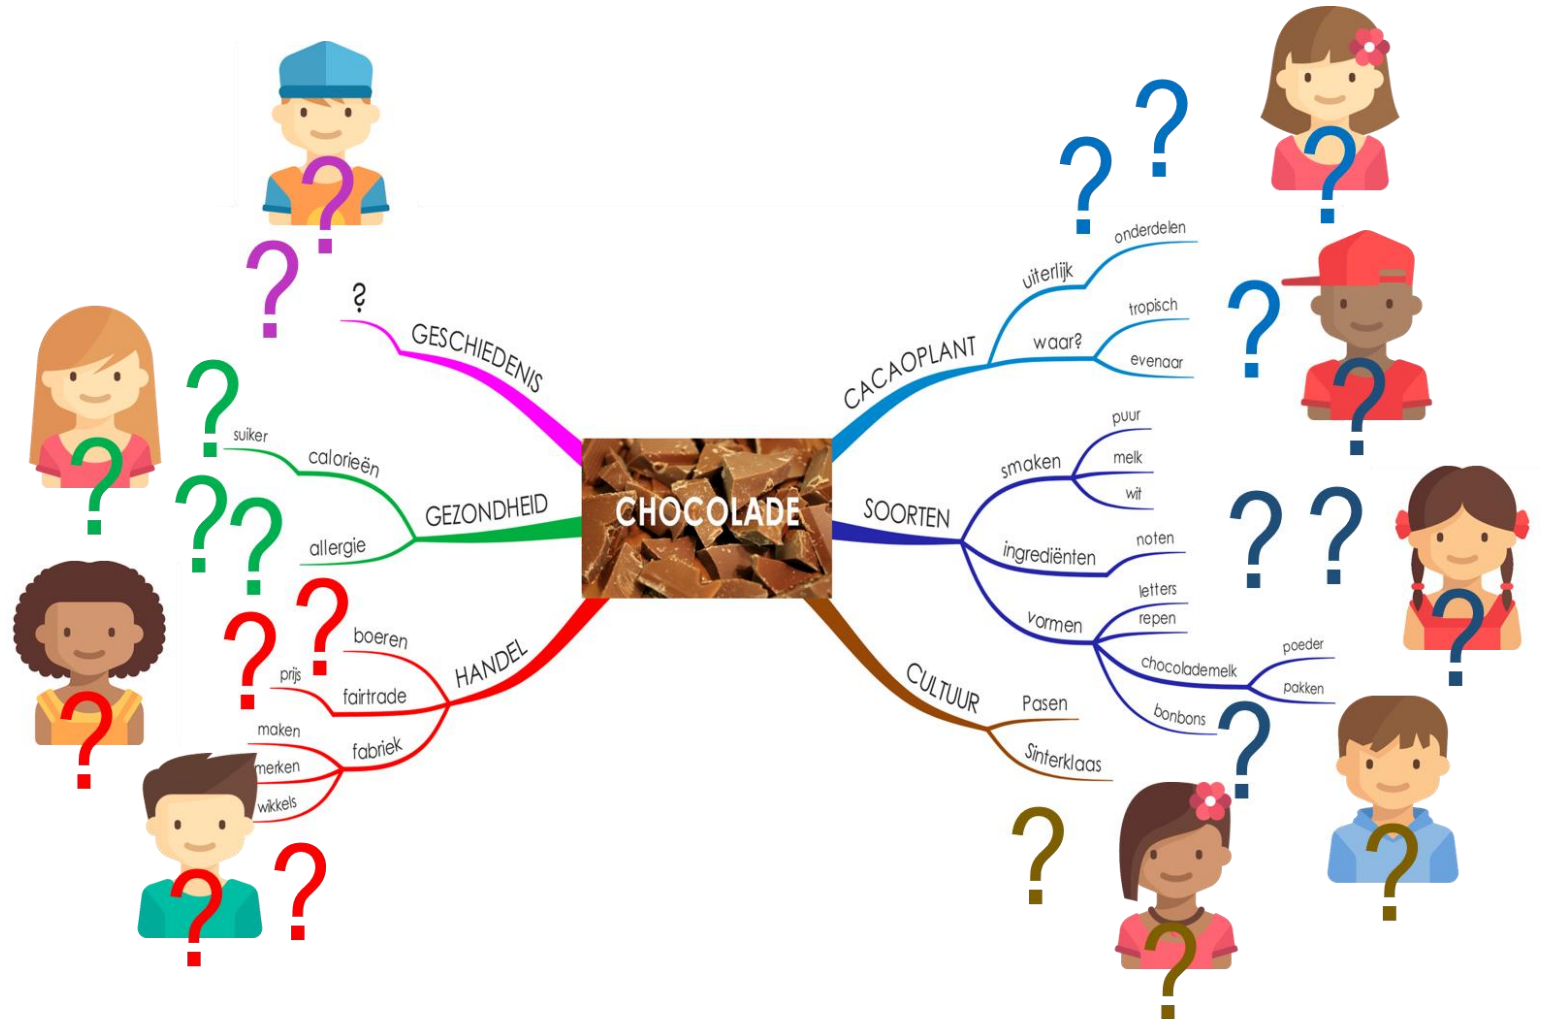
CHOCOLADE

?
GESCHIEDENIS

GEZONDHEID
calorieën
suiker
allergie

HANDEL
boeren
fairtrade
prijs
fabriek
maken
merken
wikkels

CACAOPLANT
uiterlijk
onderdelen
waar?
tropisch
evenaar

SOORTEN
smaken
puur
melk
wit
ingrediënten
noten
vormen
letters
repen
chocolademelk
poeder
pakken
bonbons

CULTUUR
Pasen
Sinterklaas